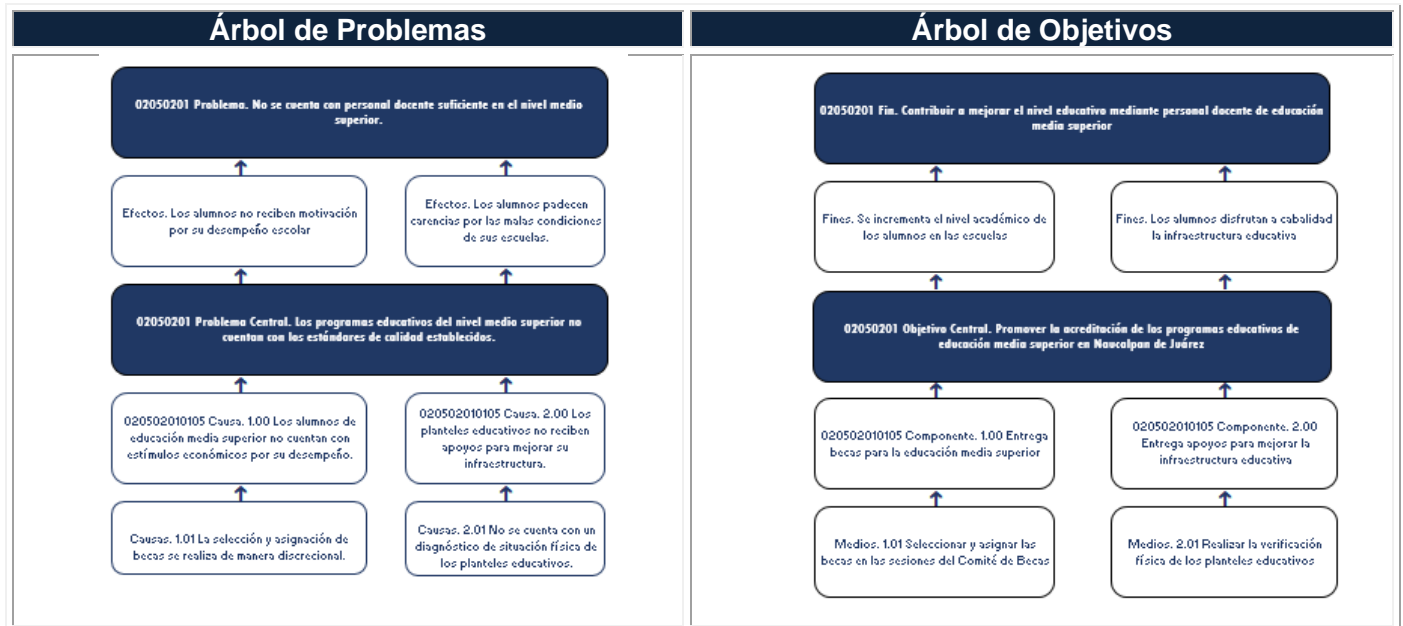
Árbol de Problemas

02050201 Problema. No se cuenta con personal docente suficiente en el nivel medio superior.

Efectos. Los alumnos no reciben motivación por su desempeño escolar

Efectos. Los alumnos padecen carencias por las malas condiciones de sus escuelas.

02050201 Problema Central. Los programas educativos del nivel medio superior no cuentan con los estándares de calidad establecidos.

020502010105 Causa. 1.00 Los alumnos de educación media superior no cuentan con estímulos económicos por su desempeño.

020502010105 Causa. 2.00 Los planteles educativos no reciben apoyos para mejorar su infraestructura.

Causas. 1.01 La selección y asignación de becas se realiza de manera discrecional.

Causas. 2.01 No se cuenta con un diagnóstico de situación física de los planteles educativos.

Árbol de Objetivos

02050201 Fin. Contribuir a mejorar el nivel educativo mediante personal docente de educación media superior

Fines. Se incrementa el nivel académico de los alumnos en las escuelas

Fines. Los alumnos disfrutan a cabalidad la infraestructura educativa

02050201 Objetivo Central. Promover la acreditación de los programas educativos de educación media superior en Naucalpan de Juárez

020502010105 Componente. 1.00 Entrega becas para la educación media superior

020502010105 Componente. 2.00 Entrega apoyos para mejorar la infraestructura educativa

Medios. 1.01 Seleccionar y asignar las becas en las sesiones del Comité de Becas

Medios. 2.01 Realizar la verificación física de los planteles educativos